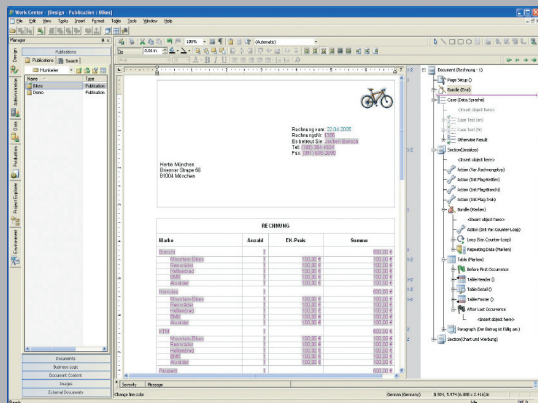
Work Center - [Design - Publication : Bikes]

File Edit View Topics Insert Format Table Tools Window Help

Manager

Publications

Publications Search

Name Type

Bikes Publication

Demo Publication

Rechnung vom: 22.04.2005
Rechnung-Nr.: 1305
Es betreut Sie: Joachim Banisch
Tel.: 0900 294 4524
Fax: 0911 985 2255

Herbie München
Bisener Strape 66
81004 München

RECHNUNG

| Marke | Anzahl | EK-Preis | Summe |
|---|---|---|---|
| Bianchi | | | |
| Mountain-Bikes | 1 | 100,00 € | 100,00 € |
| Rennräder | 1 | 100,00 € | 100,00 € |
| Hollandrad | 1 | 100,00 € | 100,00 € |
| BMX | 1 | 100,00 € | 100,00 € |
| Zubehör | 1 | 100,00 € | 100,00 € |
| Hercules | | | |
| Mountain-Bikes | 1 | 100,00 € | 100,00 € |
| Rennräder | 1 | 100,00 € | 100,00 € |
| Hollandrad | 1 | 100,00 € | 100,00 € |
| BMX | 1 | 100,00 € | 100,00 € |
| Zubehör | 1 | 100,00 € | 100,00 € |
| KTM | | | |
| Mountain-Bikes | 1 | 100,00 € | 100,00 € |
| Rennräder | 1 | 100,00 € | 100,00 € |
| Hollandrad | 1 | 100,00 € | 100,00 € |
| BMX | 1 | 100,00 € | 100,00 € |
| Zubehör | 1 | 100,00 € | 100,00 € |
| Peugeot | | | |

Document (Rechnung - 1)
Page Setup ()
Bundle (Brief)
Case (Data Sprache)
<Insert object here>
Case Text (de)
Case Text (fr)
Otherwise Result
Section(Details)
<Insert object here>
Action (Var Rechnungskey)
Action (Init Pflegekosten)
Action (Init Pflegekosten)
Action (Init Pflag Sum)
Bundle (Marken)
<Insert object here>
Action (Init Per Counter Loop)
Loop (Bis Counter Loop)
Repeating Data (Marken)
Table (Marken)
Before First Occurrence
Table Header ()
Table Detail ()
Table Footer ()
After Last Occurrence
<Insert object here>
Paragraph (Der Betrag ist fällig am)
Section(Chart und Werbung)

Documents
Business Logic
Document Content
Images
External Documents

Severity Message

Change line color

German (Germany)